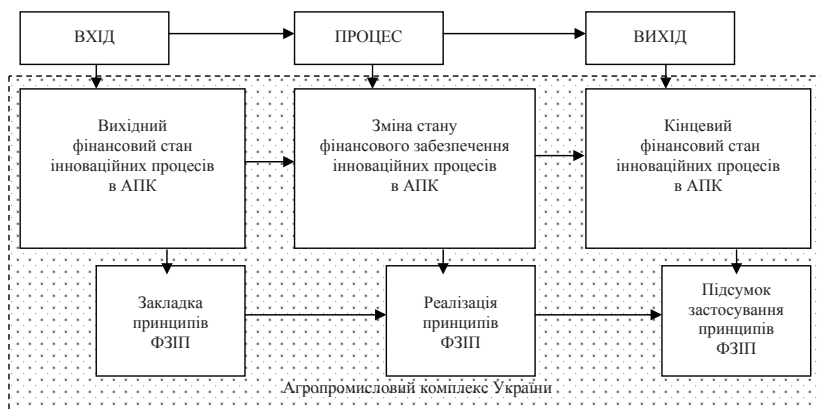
ВХІД

ПРОЦЕС

ВИХІД

Вихідний фінансовий стан інноваційних процесів в АПК

Зміна стану фінансового забезпечення інноваційних процесів в АПК

Кінцевий фінансовий стан інноваційних процесів в АПК

Закладка принципів ФЗІП

Реалізація принципів ФЗІП

Підсумок застосування принципів ФЗІП

Агропромисловий комплекс України